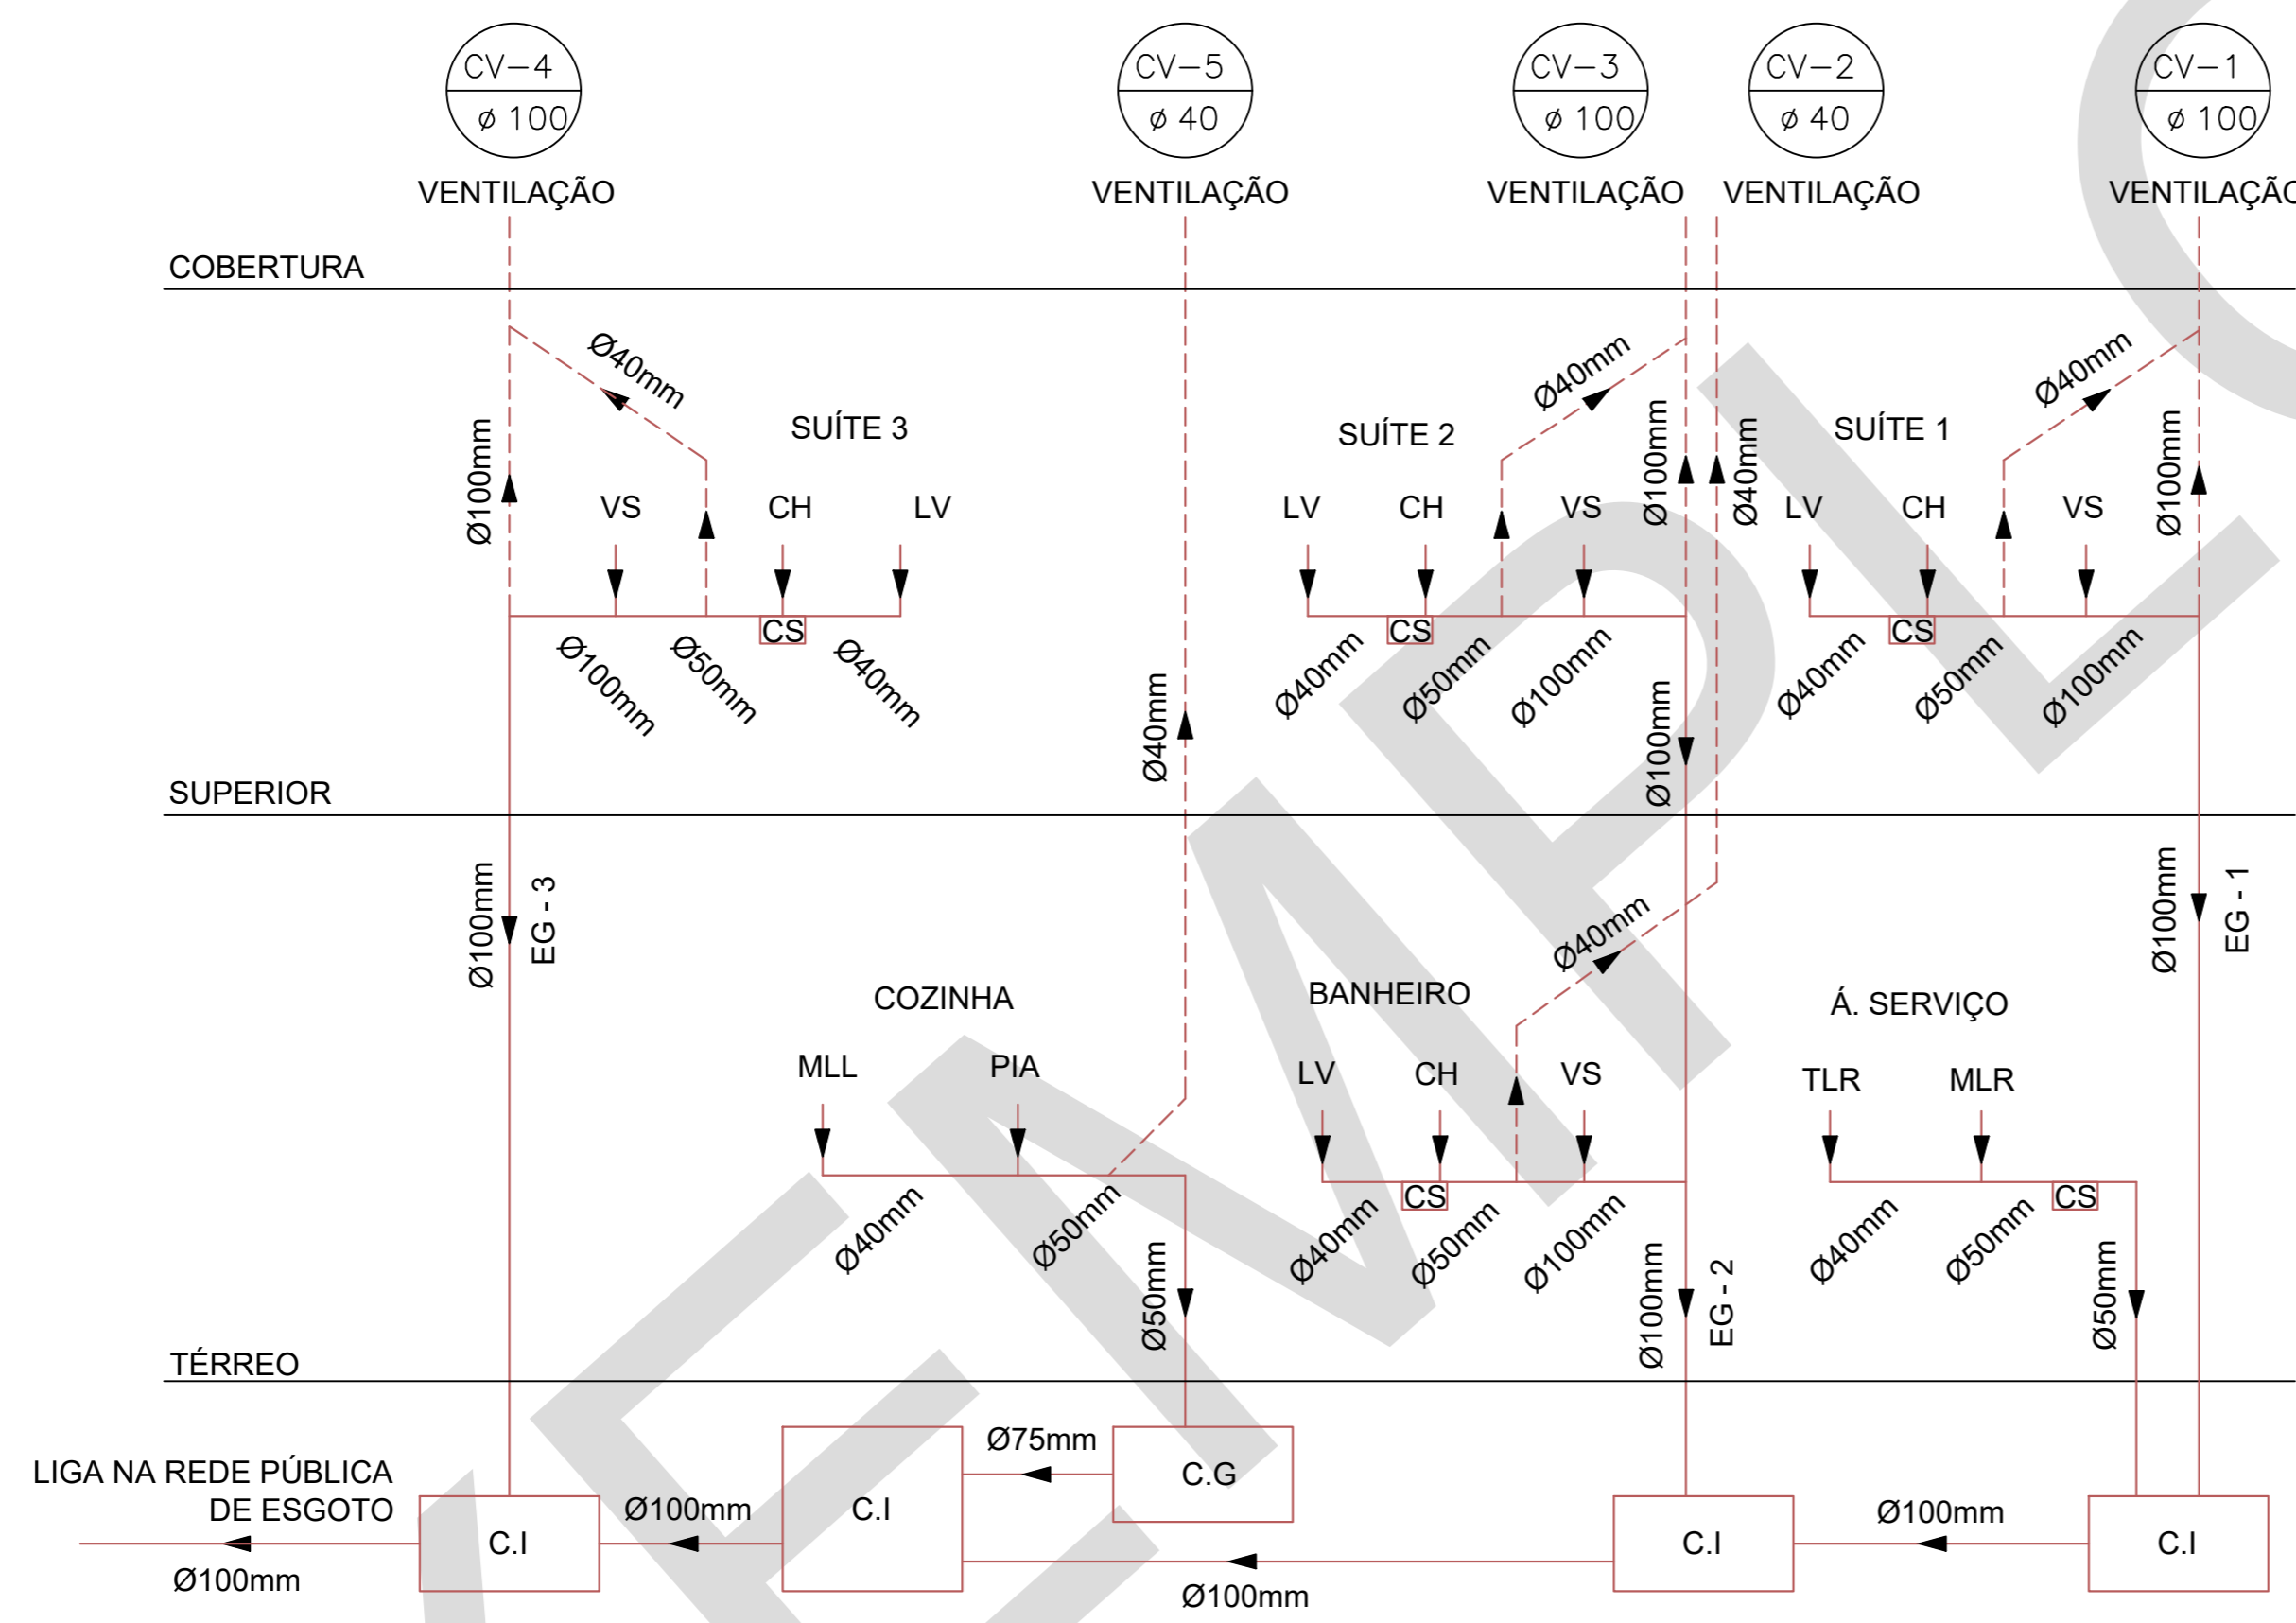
CV–4
ø 100
VENTILAÇÃO

CV–5
ø 40
VENTILAÇÃO

CV–3
ø 100
VENTILAÇÃO

CV–2
ø 40
VENTILAÇÃO

CV–1
ø 100
VENTILAÇÃ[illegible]

COBERTURA

Ø40mm
SUÍTE 3
Ø100mm
VS CH LV
CS
Ø100mm Ø50mm Ø40mm

Ø40mm

SUÍTE 2
Ø40mm
Ø100mm
Ø40mm
LV CH VS
CS
Ø40mm Ø50mm Ø100mm
Ø100mm

SUÍTE 1
Ø40mm
Ø100mm
LV CH VS
CS
Ø40mm Ø50mm Ø100mm

SUPERIOR

Ø100mm
EG - 3

Ø40mm
Ø100mm
EG - 1

COZINHA
MLL PIA
Ø40mm Ø50mm
Ø50mm

BANHEIRO
LV CH VS
CS
Ø40mm Ø50mm Ø100mm
Ø100mm
EG - 2

Á. SERVIÇO
TLR MLR
CS
Ø40mm Ø50mm
Ø50mm

TÉRREO

LIGA NA REDE PÚBLICA
DE ESGOTO
C.I
Ø100mm
Ø100mm
C.I
Ø75mm
C.G
C.I
Ø100mm
C.I
Ø100mm